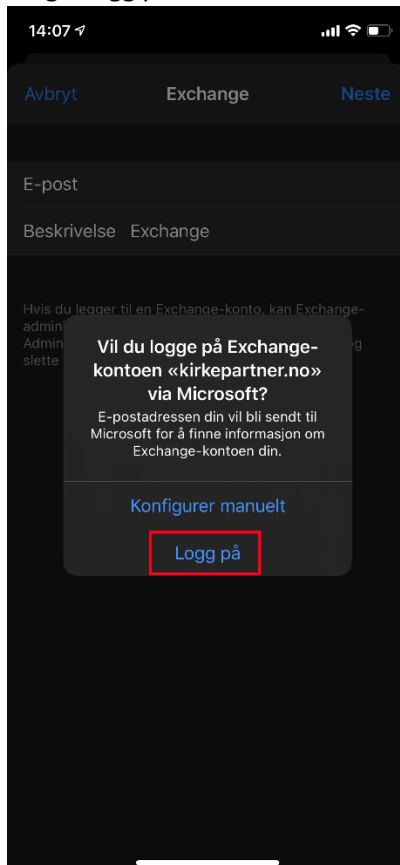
14:07

Avbryt
Exchange
Neste

E-post

Beskrivelse Exchange

Hvis du legger til en Exchange-konto, kan Exchange-admin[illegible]
Admin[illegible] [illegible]og
slette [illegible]

Vil du logge på Exchange-kontoen «kirkepartner.no» via Microsoft?

E-postadressen din vil bli sendt til Microsoft for å finne informasjon om Exchange-kontoen din.

Konfigurer manuelt

Logg på